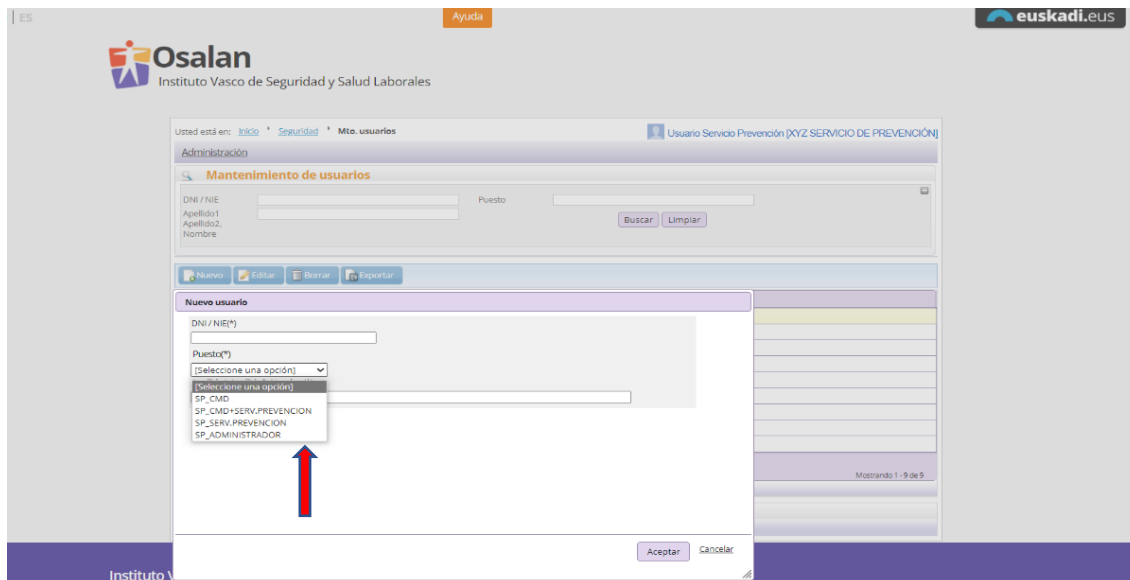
| ES

Ayuda

euskadi.eus

Osalan
Instituto Vasco de Seguridad y Salud Laborales

Usted está en: Inicio › Seguridad › Mto. usuarios

Usuario Servicio Prevención [XYZ SERVICIO DE PREVENCIÓN]

Administración

Mantenimiento de usuarios

DNI / NIE
Puesto
Apellido1
Apellido2.
Nombre

Buscar Limpiar

Nuevo Editar Borrar Exportar

Nuevo usuario

DNI / NIE(*)

Puesto(*)

[Seleccione una opción]

[Seleccione una opción]
SP_CMD
SP_CMD+SERV.PREVENCION
SP_SERV.PREVENCION
SP_ADMINISTRADOR

Mostrando 1 - 9 de 9

Aceptar Cancelar

Instituto V